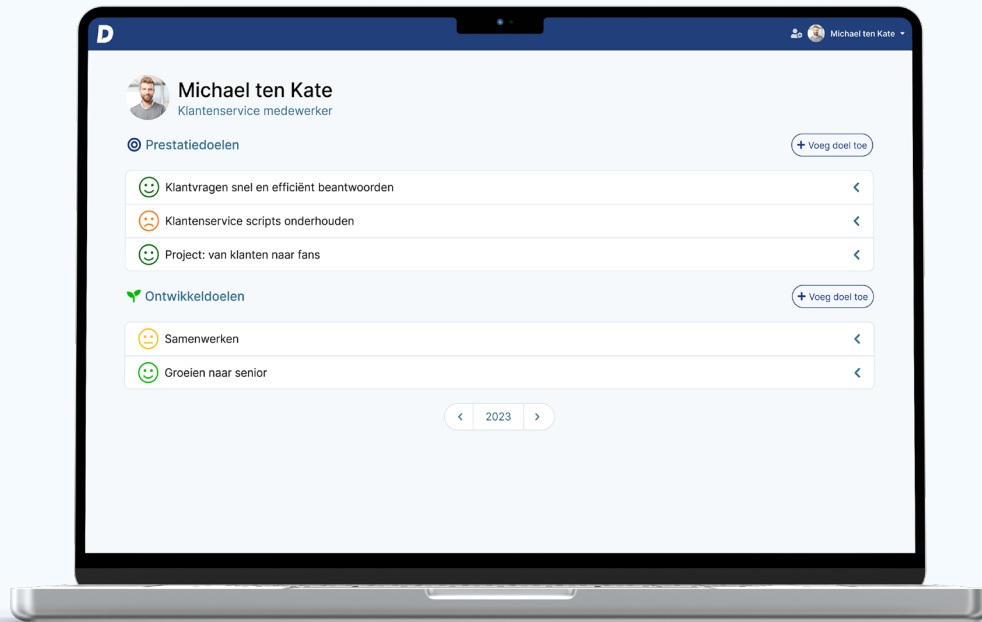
D

Michael ten Kate

Michael ten Kate
Klantenservice medewerker

Prestatiedoelen

+ Voeg doel toe

Klantvragen snel en efficiënt beantwoorden

Klantenservice scripts onderhouden

Project: van klanten naar fans

Ontwikkeldoelen

+ Voeg doel toe

Samenwerken

Groeien naar senior

‹ 2023 ›